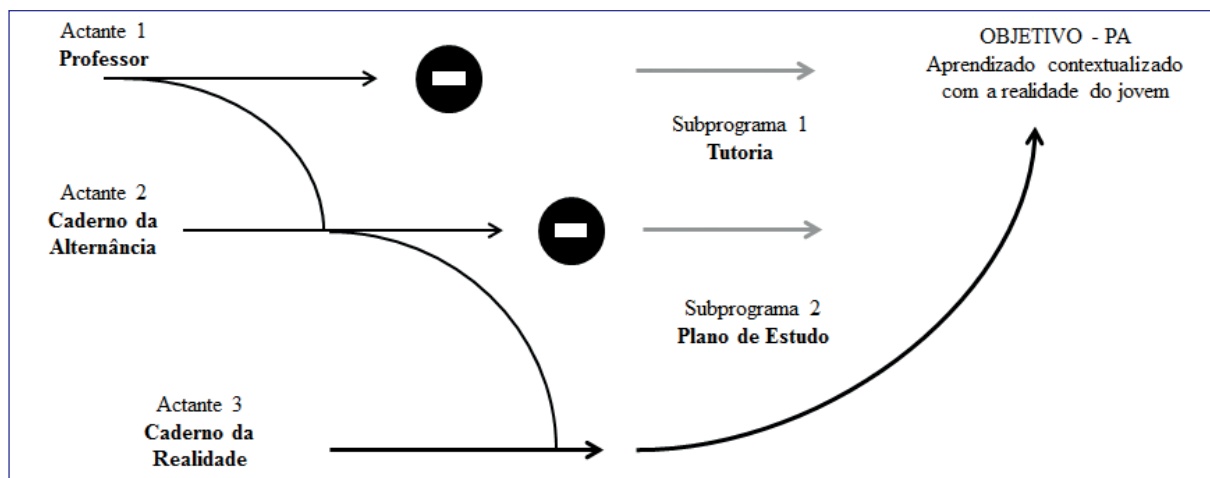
Actante 1
**Professor**

OBJETIVO - PA
Aprendizado contextualizado com a realidade do jovem

Subprograma 1
**Tutoria**

Actante 2
**Caderno da Alternância**

Subprograma 2
**Plano de Estudo**

Actante 3
**Caderno da Realidade**